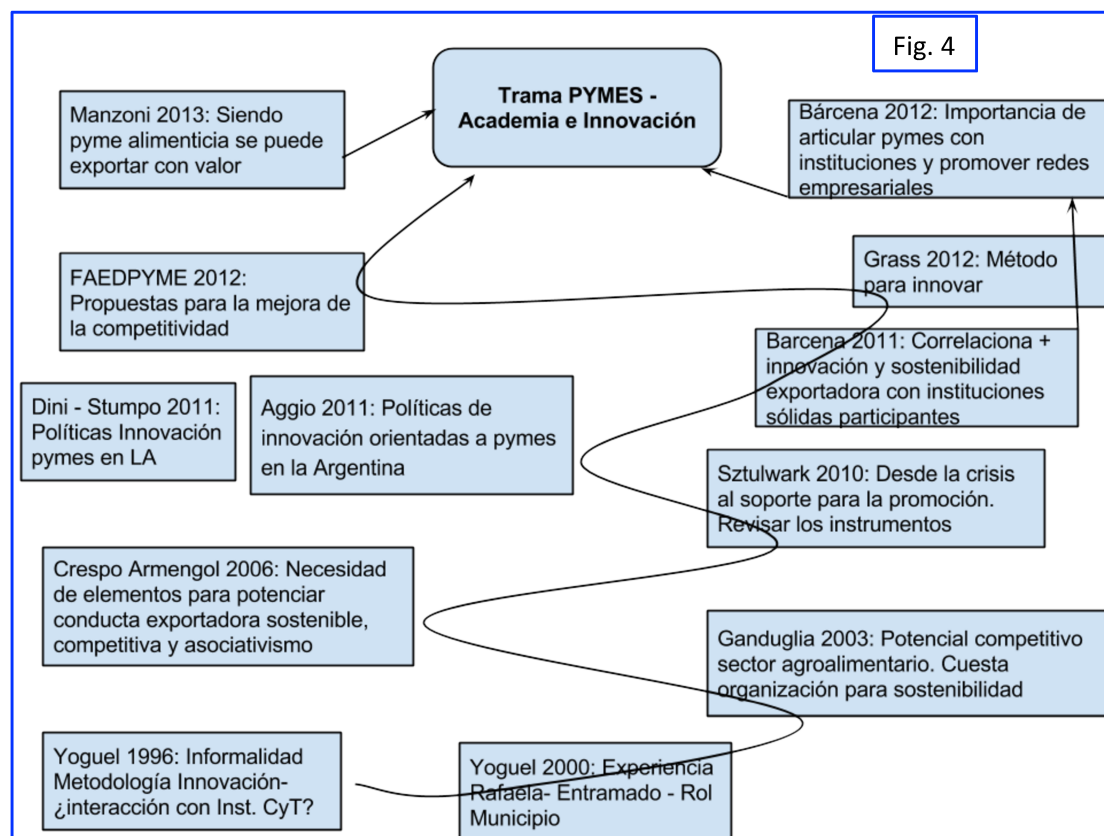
Fig. 4

Trama PYMES - Academia e Innovación

Manzoni 2013: Siendo pyme alimenticia se puede exportar con valor

Bárcena 2012: Importancia de articular pymes con instituciones y promover redes empresariales

FAEDPYME 2012: Propuestas para la mejora de la competitividad

Grass 2012: Método para innovar

Barcena 2011: Correlaciona + innovación y sostenibilidad exportadora con instituciones sólidas participantes

Dini - Stumpo 2011: Políticas Innovación pymes en LA

Aggio 2011: Políticas de innovación orientadas a pymes en la Argentina

Sztulwark 2010: Desde la crisis al soporte para la promoción. Revisar los instrumentos

Crespo Armengol 2006: Necesidad de elementos para potenciar conducta exportadora sostenible, competitiva y asociativismo

Ganduglia 2003: Potencial competitivo sector agroalimentario. Cuesta organización para sostenibilidad

Yoguel 1996: Informalidad Metodología Innovación- ¿interacción con Inst. CyT?

Yoguel 2000: Experiencia Rafaela- Entramado - Rol Municipio